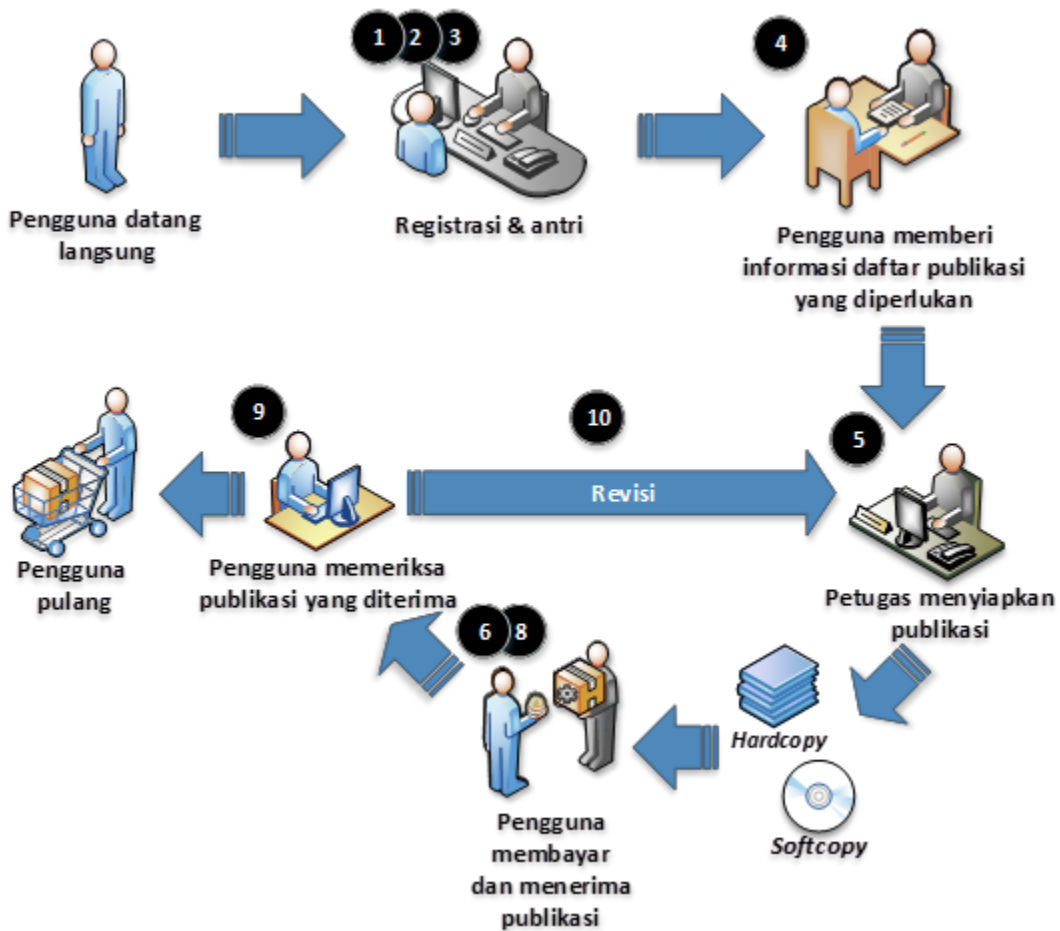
Pengguna datang langsung

1 2 3

Registrasi & antri

4

Pengguna memberi informasi daftar publikasi yang diperlukan

5

Petugas menyiapkan publikasi

Hardcopy

Softcopy

6 8

Pengguna membayar dan menerima publikasi

9

Pengguna memeriksa publikasi yang diterima

10

Revisi

Pengguna pulang